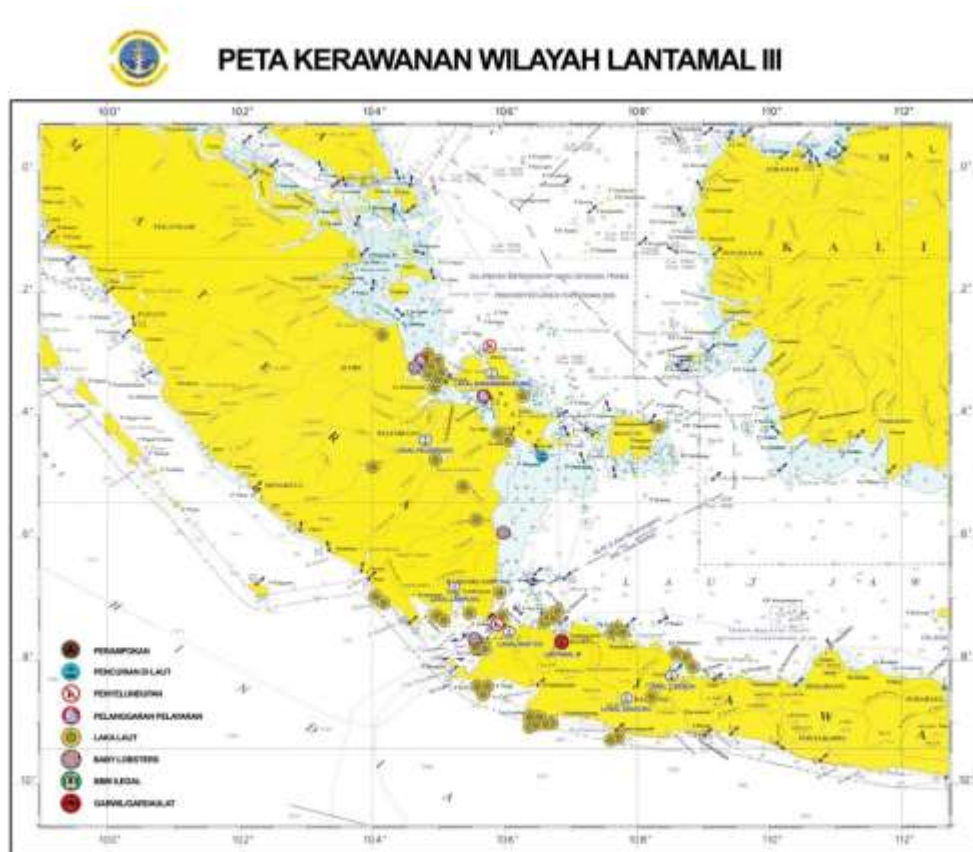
PETA KERAWANAN WILAYAH LANTAMAL III

100° 102° 104° 106° 108° 110° 112°

0° 2° 4° 6° 8° 10°

KALI

LAUT JAWA

PERAMPOKAN
PENCURIAN DI LAUT
PENYELUNDUPAN
PELANGGARAN PELAYARAN
LAKA LAUT
BABY LOBSTERS
BBM ILEGAL
GARNIS/GARDAULAT

100° 102° 104° 106° 108° 110° 112°